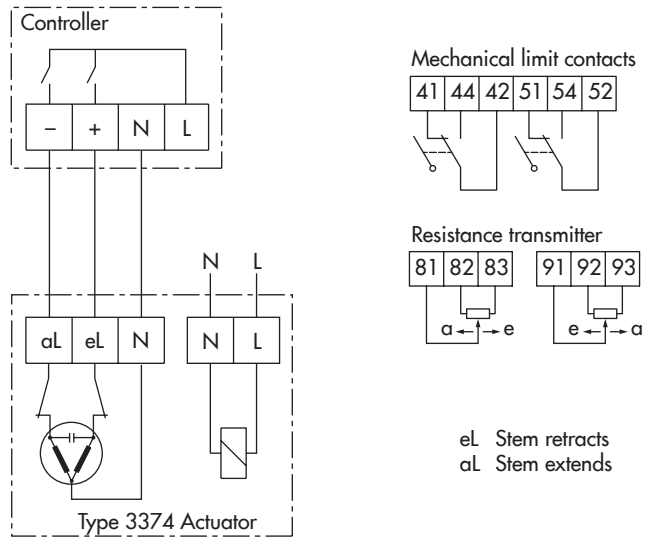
Controller

| – | + | N | L |
|---|---|---|---|

Mechanical limit contacts

| 41 | 44 | 42 | 51 | 54 | 52 |
|---|---|---|---|---|---|

Resistance transmitter

| 81 | 82 | 83 |
|---|---|---|

a e

| 91 | 92 | 93 |
|---|---|---|

e a

N L

| aL | eL | N |
|---|---|---|

| N | L |
|---|---|

eL Stem retracts
aL Stem extends

Type 3374 Actuator